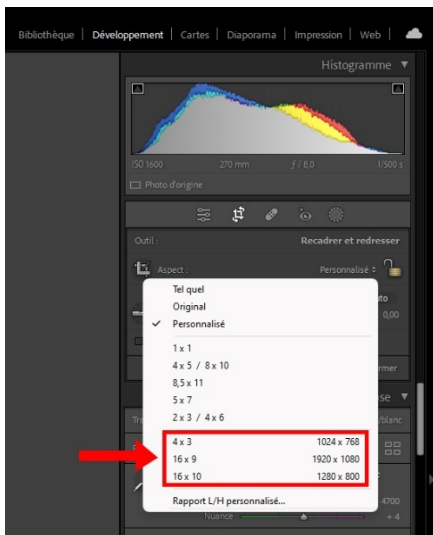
Bibliothèque | Développement | Cartes | Diaporama | Impression | Web |

Histogramme ▼

ISO 1600 270 mm f / 8,0 1/500 s

Photo d'origine

Outil : Recadrer et redresser

Aspect : Personnalisé ÷

Tel quel
Original
✓ Personnalisé

1 x 1
4 x 5 / 8 x 10
8,5 x 11
5 x 7
2 x 3 / 4 x 6

4 x 3 1024 x 768
16 x 9 1920 x 1080
16 x 10 1280 x 800

Rapport L/H personnalisé...

to
0,00
rmer
se ▼
Tr
/blanc
4700
Nuance + 4